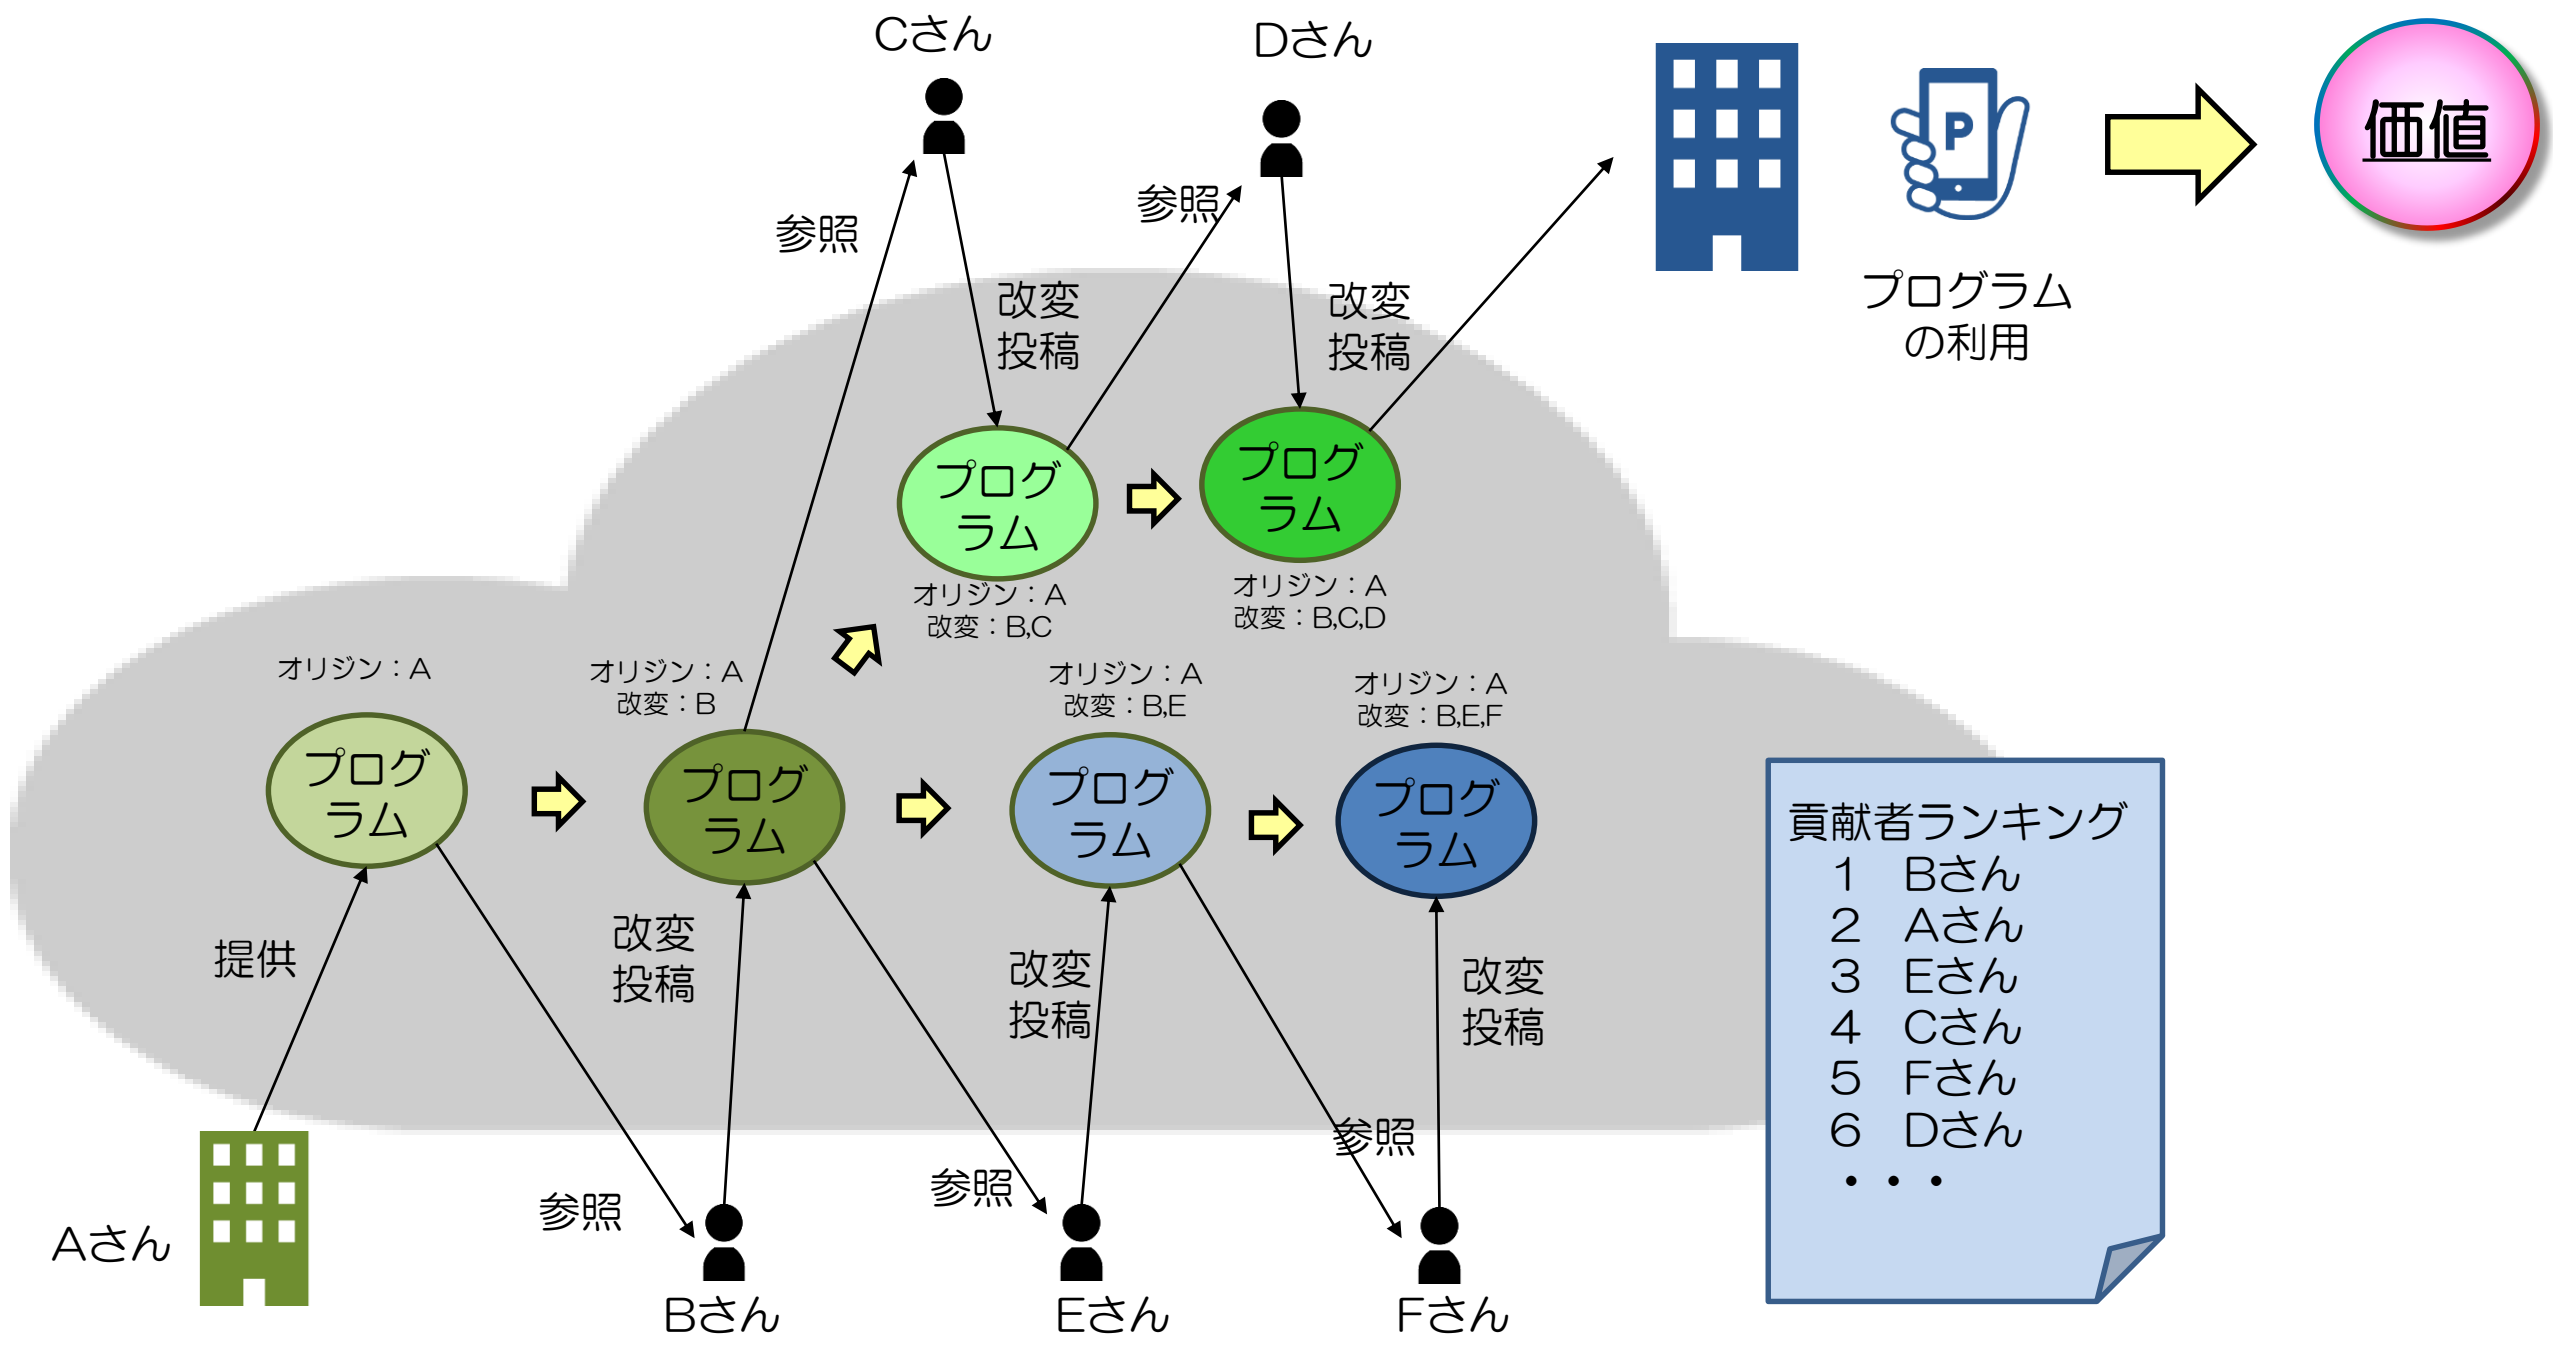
Cさん

Dさん

P

価値

プログラム
の利用

参照

参照

改変
投稿

改変
投稿

プログ
ラム

プログ
ラム

オリジン：A
改変：B,C

オリジン：A
改変：B,C,D

オリジン：A

オリジン：A
改変：B

オリジン：A
改変：B,E

オリジン：A
改変：B,E,F

プログ
ラム

プログ
ラム

プログ
ラム

プログ
ラム

貢献者ランキング
1　Bさん
2　Aさん
3　Eさん
4　Cさん
5　Fさん
6　Dさん
・・・

提供

改変
投稿

改変
投稿

改変
投稿

参照

参照

参照

Aさん

Bさん

Eさん

Fさん